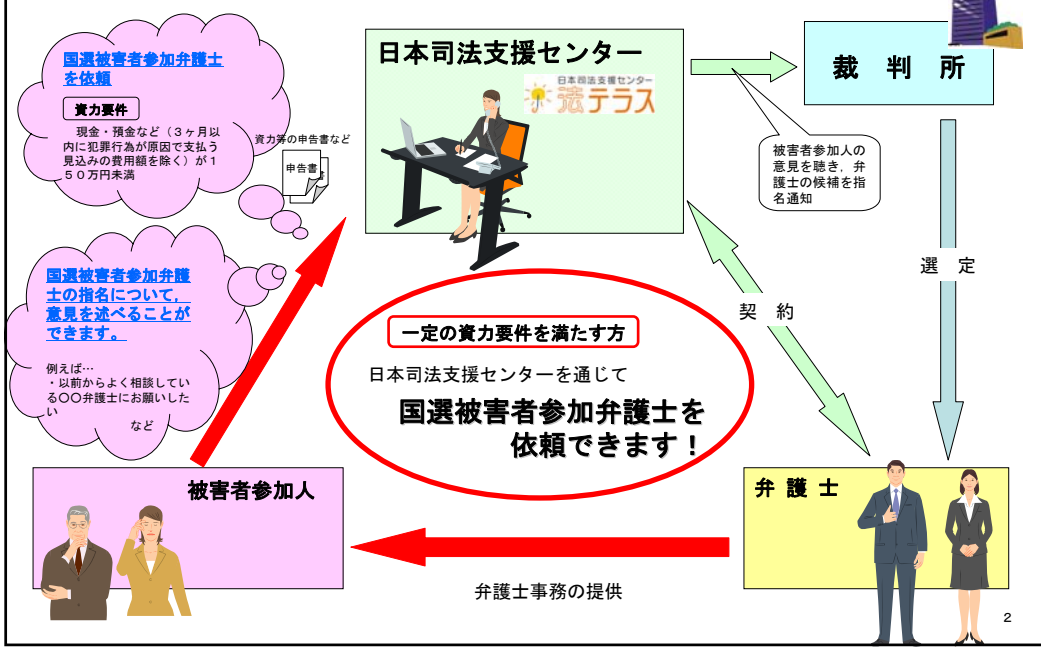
国選被害者参加弁護士を依頼

資力要件

現金・預金など（3ヶ月以内に犯罪行為が原因で支払う見込みの費用額を除く）が150万円未満

資力等の申告書など

申告書

国選被害者参加弁護士の指名について，意見を述べることができます。

例えば…
・以前からよく相談している○○弁護士にお願いしたい
など

日本司法支援センター

日本司法支援センター
法テラス

裁判所

被害者参加人の意見を聴き，弁護士の候補を指名通知

選定

契約

一定の資力要件を満たす方

日本司法支援センターを通じて

国選被害者参加弁護士を依頼できます！

被害者参加人

弁護士

弁護士事務の提供

2